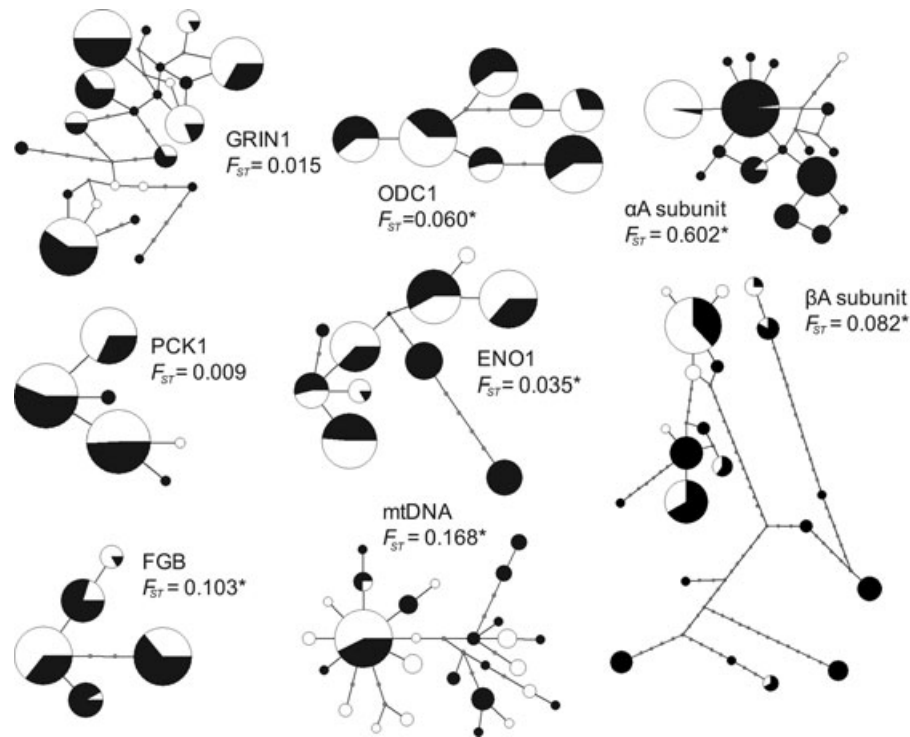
GRIN1
$F_{ST}$ = 0.015

ODC1
$F_{ST}$ =0.060*

αA subunit
$F_{ST}$ = 0.602*

PCK1
$F_{ST}$ = 0.009

ENO1
$F_{ST}$ = 0.035*

βA subunit
$F_{ST}$ = 0.082*

FGB
$F_{ST}$ = 0.103*

mtDNA
$F_{ST}$ = 0.168*